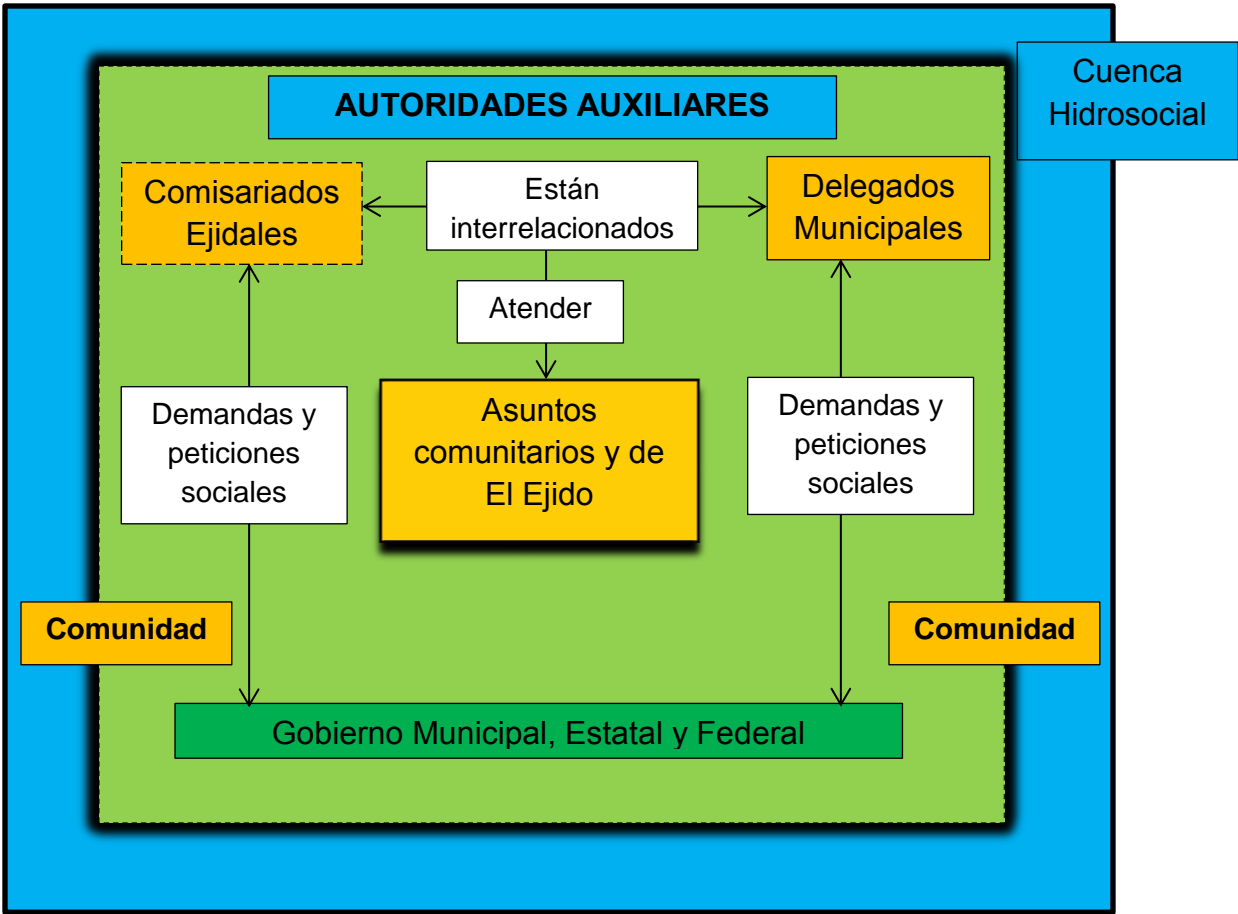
Cuenca Hidrosocial

AUTORIDADES AUXILIARES

Comisariados Ejidales

Están interrelacionados

Delegados Municipales

Atender

Demandas y peticiones sociales

Asuntos comunitarios y de El Ejido

Demandas y peticiones sociales

Comunidad

Comunidad

Gobierno Municipal, Estatal y Federal